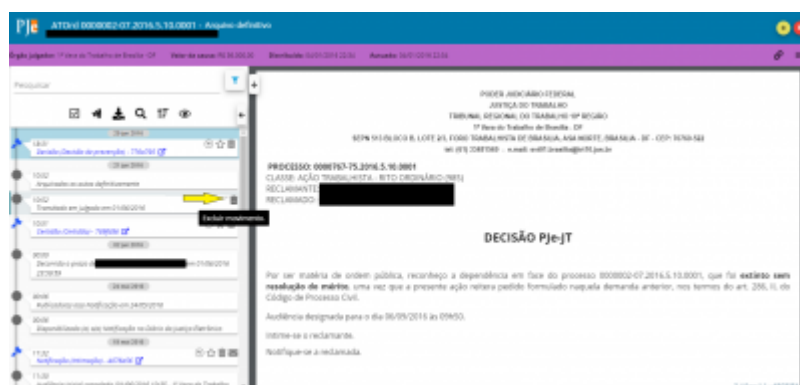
PJe ATOrd 0000802-07.2016.5.10.0001 - Arquivo definitivo

Órgão julgador: 1ª Vara do Trabalho de Brasília - DF Valor da causa: R$ 30.000,00 Distribuído: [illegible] Autuado: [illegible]

Pesquisar

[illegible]
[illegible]
Decisão (Decisão de prescrição - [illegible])
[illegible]
Arquivados os autos definitivamente
10:02
Transitado em julgado em 01/06/2016
Excluir movimento.
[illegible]
Decisão (Decisão - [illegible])
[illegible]
Decorrido o prazo de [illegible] em 01/06/2016 23:59:59
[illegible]
Publicado(a) o(a) Notificação em 24/05/2016
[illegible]
Disponibilizado(a) o(a) Notificação no Diário da Justiça Eletrônico
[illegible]
11:32
Notificação (Intimação) - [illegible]
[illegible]

PODER JUDICIÁRIO FEDERAL
JUSTIÇA DO TRABALHO
TRIBUNAL REGIONAL DO TRABALHO DA 10ª REGIÃO
1ª Vara do Trabalho de Brasília - DF
SEPN 513 BLOCO B, LOTE 2/3, FORO TRABALHISTA DE BRASÍLIA, ASA NORTE, BRASILIA - DF - CEP: 70760-522
tel: (61) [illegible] - e-mail: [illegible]

PROCESSO: 0000767-75.2016.5.10.0001
CLASSE: AÇÃO TRABALHISTA - RITO ORDINÁRIO (985)
RECLAMANTE: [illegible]
RECLAMADO: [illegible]

DECISÃO PJe-JT

Por ser matéria de ordem pública, reconheço a dependência em face do processo 0000802-07.2016.5.10.0001, que foi extinto sem resolução de mérito, uma vez que a presente ação reitera pedido formulado naquela demanda anterior, nos termos do art. 286, II, do Código de Processo Civil.

Audiência designada para o dia 06/09/2016 às 09h50.

Intime-se o reclamante.

Notifique-se a reclamada.